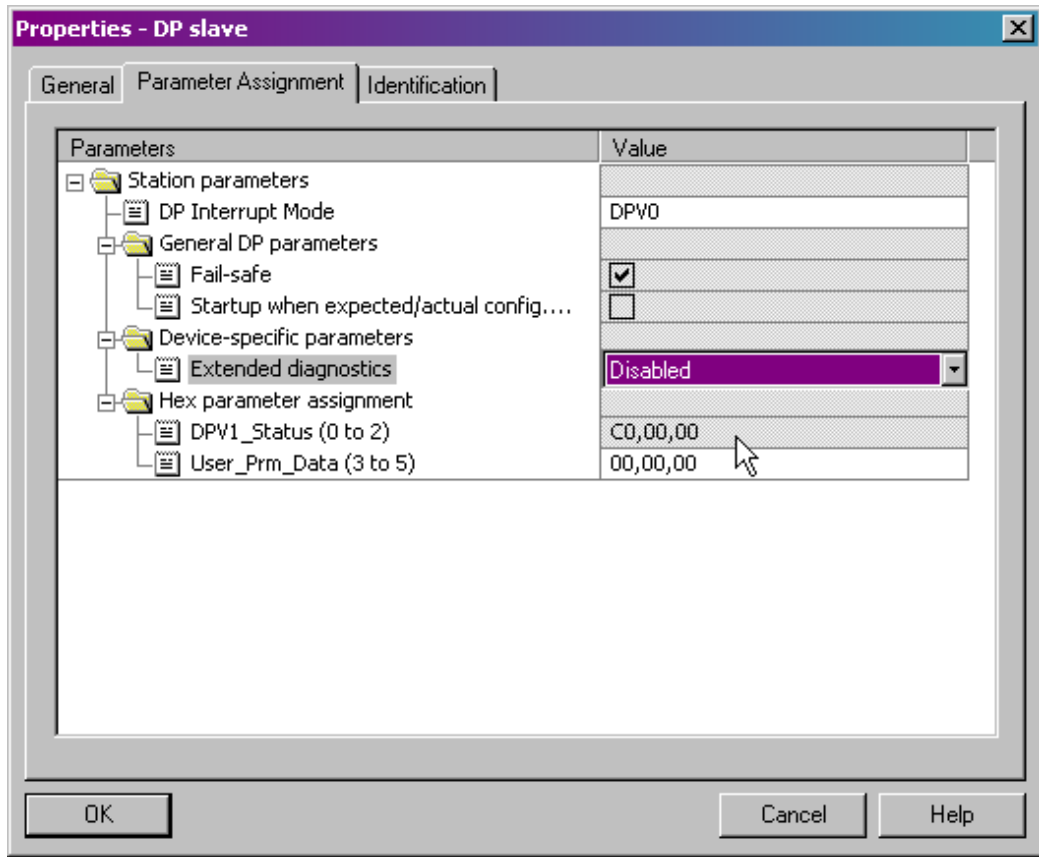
Properties - DP slave

General | Parameter Assignment | Identification

| Parameters | Value |
|---|---|
| Station parameters | |
| DP Interrupt Mode | DPV0 |
| General DP parameters | |
| Fail-safe | ☑ |
| Startup when expected/actual config.... | ☐ |
| Device-specific parameters | |
| Extended diagnostics | Disabled |
| Hex parameter assignment | |
| DPV1_Status (0 to 2) | C0,00,00 |
| User_Prm_Data (3 to 5) | 00,00,00 |

OK | Cancel | Help